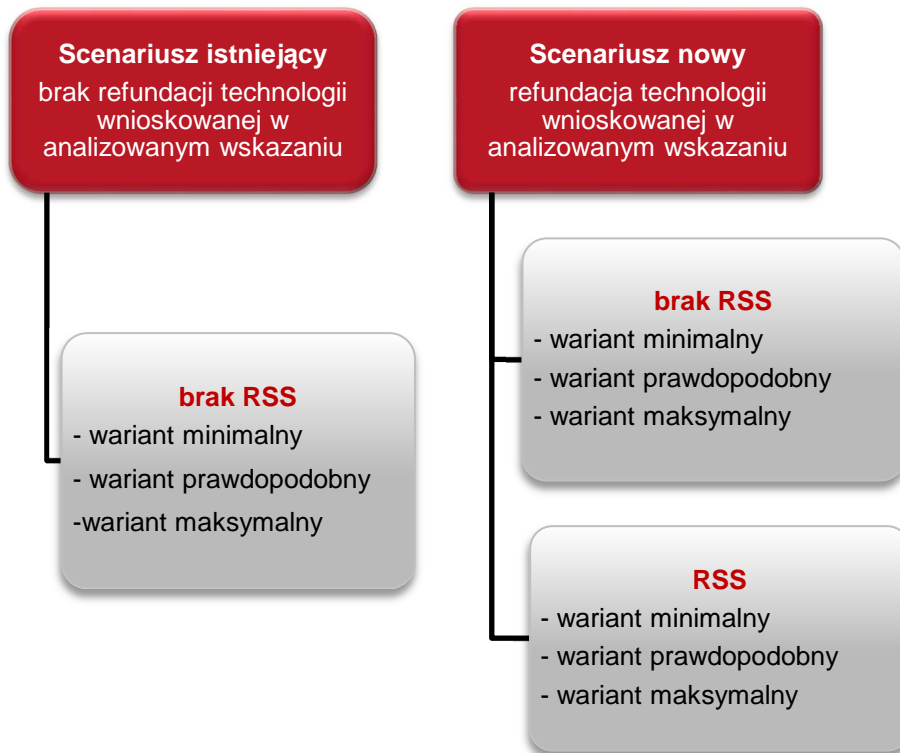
Scenariusz istniejący
brak refundacji technologii wnioskowanej w analizowanym wskazaniu

brak RSS
- wariant minimalny
- wariant prawdopodobny
-wariant maksymalny

Scenariusz nowy
refundacja technologii wnioskowanej w analizowanym wskazaniu

brak RSS
- wariant minimalny
- wariant prawdopodobny
- wariant maksymalny

RSS
- wariant minimalny
- wariant prawdopodobny
- wariant maksymalny